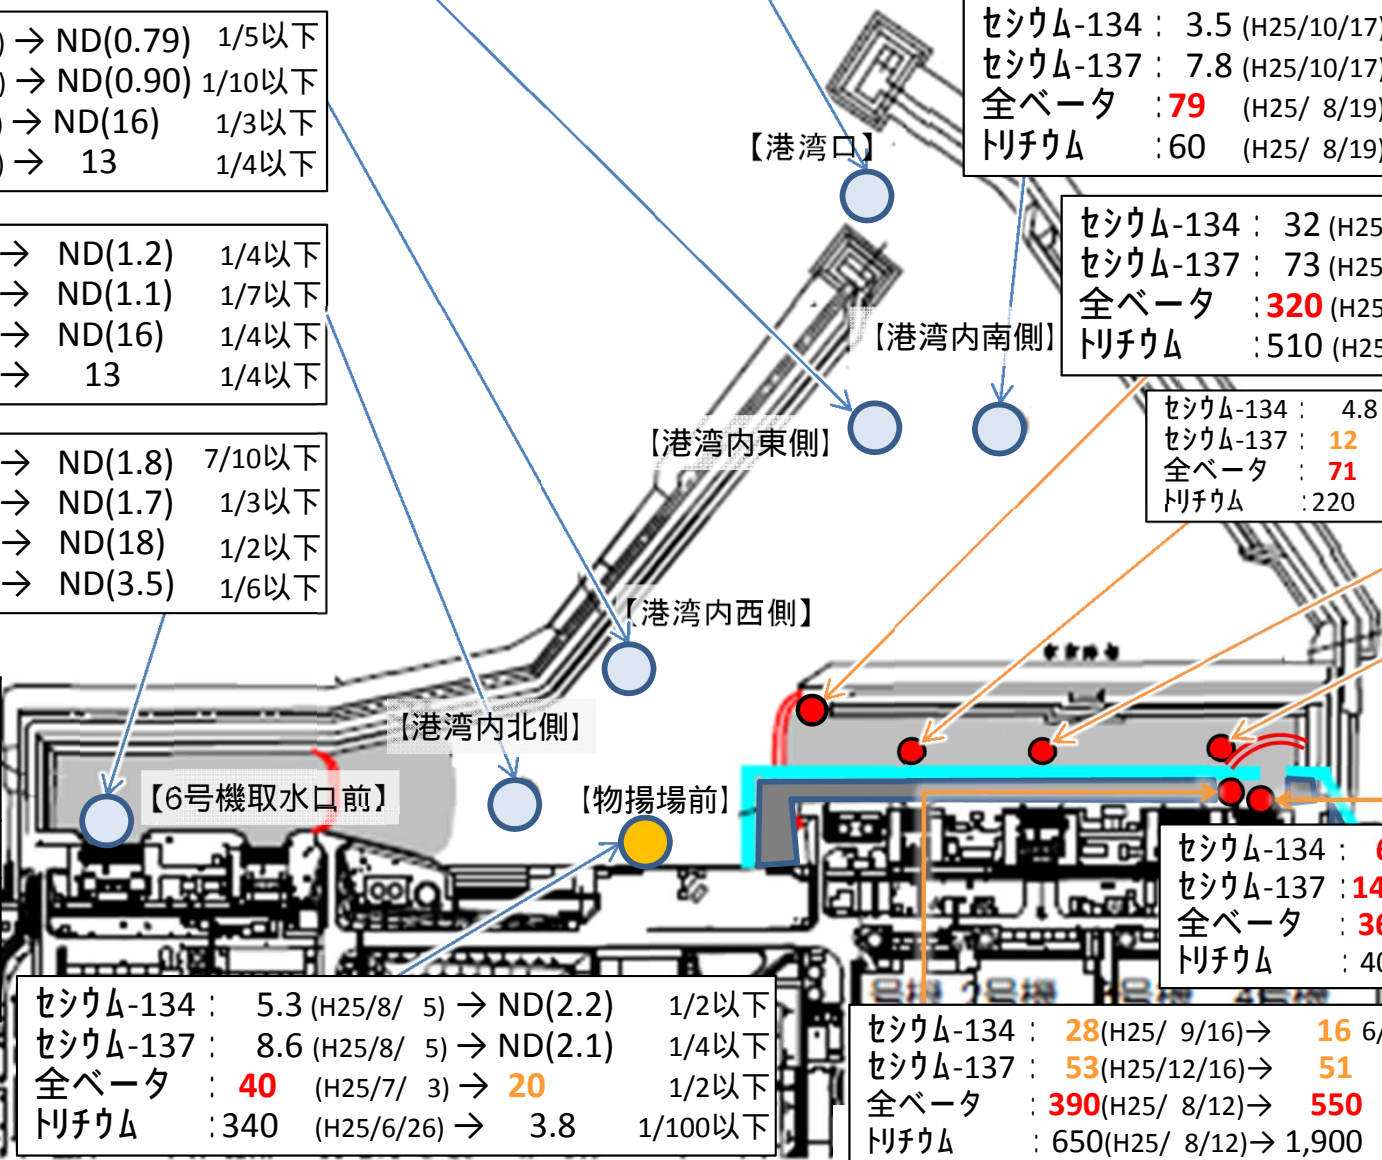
) → ND(0.79) 1/5以下
) → ND(0.90) 1/10以下
) → ND(16) 1/3以下
) → 13 1/4以下

→ ND(1.2) 1/4以下
→ ND(1.1) 1/7以下
→ ND(16) 1/4以下
→ 13 1/4以下

→ ND(1.8) 7/10以下
→ ND(1.7) 1/3以下
→ ND(18) 1/2以下
→ ND(3.5) 1/6以下

セシウム-134 : 3.5 (H25/10/17
セシウム-137 : 7.8 (H25/10/17
全ベータ : 79 (H25/ 8/19
トリチウム : 60 (H25/ 8/19

【港湾口】

セシウム-134 : 32 (H25
セシウム-137 : 73 (H25
全ベータ : 320 (H25
トリチウム : 510 (H25

【港湾内南側】

【港湾内東側】

セシウム-134 : 4.8
セシウム-137 : 12
全ベータ : 71
トリチウム : 220

【港湾内西側】

【港湾内北側】

【6号機取水口前】

【物揚場前】

セシウム-134 : 6
セシウム-137 : 14
全ベータ : 36
トリチウム : 40

セシウム-134 : 5.3 (H25/8/ 5) → ND(2.2) 1/2以下
セシウム-137 : 8.6 (H25/8/ 5) → ND(2.1) 1/4以下
全ベータ : 40 (H25/7/ 3) → 20 1/2以下
トリチウム : 340 (H25/6/26) → 3.8 1/100以下

セシウム-134 : 28(H25/ 9/16)→ 16 6/
セシウム-137 : 53(H25/12/16)→ 51
全ベータ : 390(H25/ 8/12)→ 550
トリチウム : 650(H25/ 8/12)→ 1,900